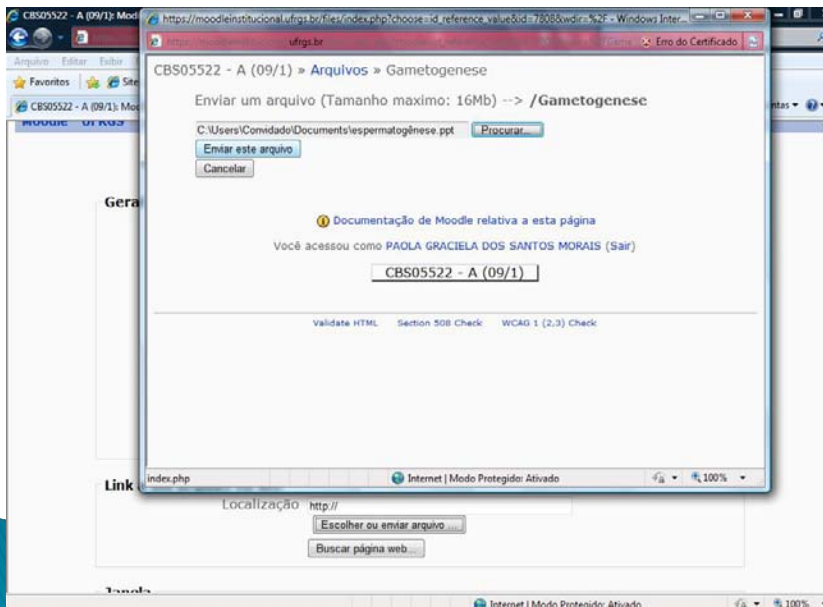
CBS05522 - A (09/1): Mod
https://moodleinstitucional.ufrgs.br/files/index.php?choose=id_reference_value&id=7808&wdir=%2F - Windows Inter...
ufrgs.br
Erro do Certificado
Arquivo Editar Exibir
Favoritos Site
CBS05522 - A (09/1): Mod
ntas
Moodle UFRGS

CBS05522 - A (09/1) » Arquivos » Gametogenese

Enviar um arquivo (Tamanho maximo: 16Mb) --> /Gametogenese

C:\Users\Convidado\Documents\espermatogênese.ppt Procurar...
Enviar este arquivo
Cancelar

Gera

Documentação de Moodle relativa a esta página

Você acessou como PAOLA GRACIELA DOS SANTOS MORAIS (Sair)

CBS05522 - A (09/1)

Validate HTML Section 508 Check WCAG 1 (2,3) Check

index.php
Internet | Modo Protegido: Ativado
100%

Link
Localização http://
Escolher ou enviar arquivo ...
Buscar página web...

Janela

Internet | Modo Protegido: Ativado
100%